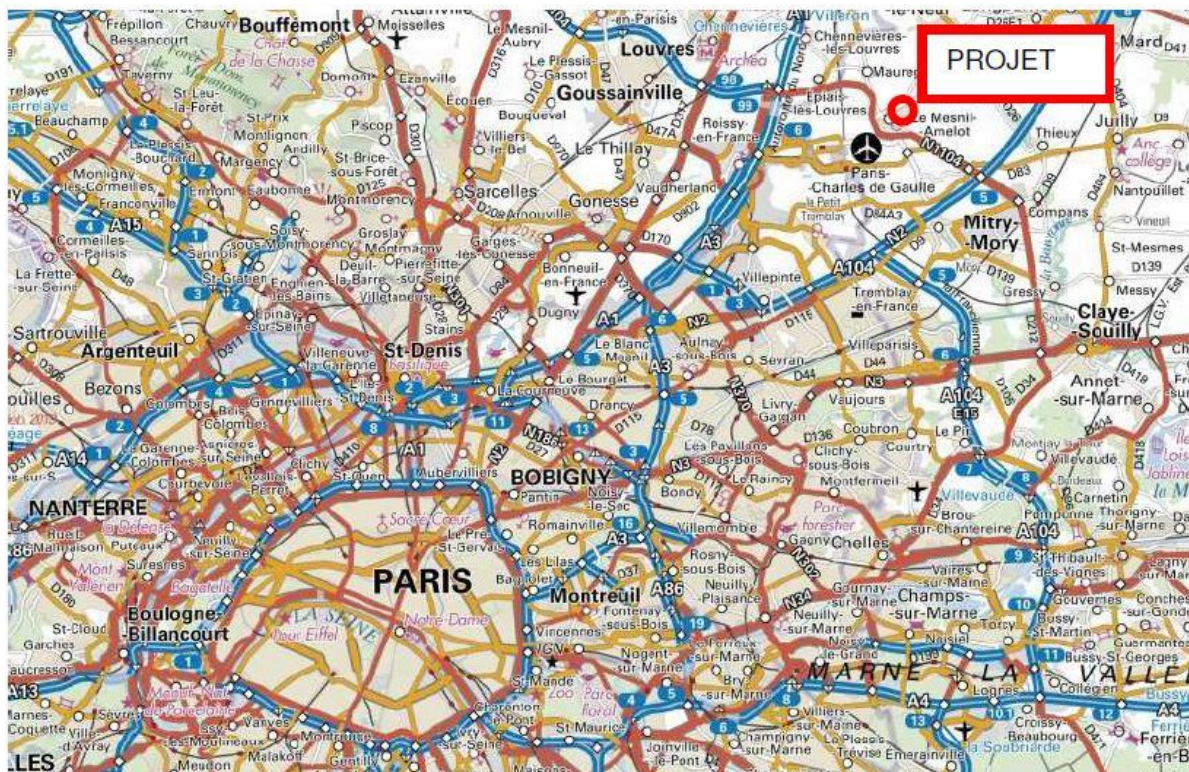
PROJET

Frépillon Chauvry Bouffémont Moisselles
Bessancourt
Taverny
Chât. de la Chaise
Louvres
Goussainville
Le Mesnil-Aubry
Le Plessis-Gassot
Chennevières-lès-Louvres
Mauregard
Epiais-lès-Louvres
Le Mesnil-Amelot
Mard
Juilly
Thieux
Anc. collège
Nantouillet
Roissy-en-France
Paris-Charles de Gaulle
Le Thillay
Vaudherland
Gonesse
Sarcelles
Arnouville
Ecouen
Bouqueval
Villiers-le-Bel
Domont
Ezanville
Beauchamp
St-Leu-la-Forêt
Le Plessis-Bouchard
Montigny-lès-Cormeilles
Franconville
St-Prix
Montlignon
Andilly
Margency
Piscop
St-Brice-sous-Forêt
Montmorency
Eaubonne
Ermont
Soisy-sous-Montmorency
Groslay
Montmagny
Deuil-la-Barre
Pierrefitte-sur-Seine
Garges-lès-Gonesse
Bonneuil-en-France
Villepinte
Tremblay-en-France
Mitry-Mory
Compans
St-Mesmes
Messy
Gressy
Claye-Souilly
Cormeilles-en-Parisis
Sannois
St-Gratien
Enghien-les-Bains
Villetaneuse
Stains
Dugny
La Frette-sur-Seine
Epinay-sur-Seine
Sartrouville
Argenteuil
Villeneuve-la-Garenne
St-Denis
Basilique
L'Île-St-Denis
Le Blanc-Mesnil
Aulnay-sous-Bois
Sevran
Villeparisis
Annet-sur-Marne
Bezons
Gennevilliers
Colombes
Bois-Colombes
La Courneuve
Le Bourget
Drancy
Livry-Gargan
Vaujours
Coubron
Courtry
Le Pin
La Garenne-Colombes
Asnières-sur-Seine
Clichy
Levallois-Perret
St-Ouen
Aubervilliers
BOBIGNY
Pantin
Noisy-le-Sec
Les Pavillons-sous-Bois
Le Raincy
Clichy-sous-Bois
Montfermeil
Villevaudé
Carnetin
Thorigny-sur-Marne
NANTERRE
La Défense
Courbevoie
Neuilly-sur-Seine
Puteaux
Rueil-Malmaison
Suresnes
Mont Valérien
Bagatelle
Sacré Cœur
Le Pré-St-Gervais
Romainville
Bondy
Villemomble
Parc forestier
Gagny
Chelles
Brou-sur-Chantereine
Pomponne
Villevaudé
PARIS
Les Lilas
Bagnolet
Montreuil
Rosny-sous-Bois
Neuilly-Plaisance
Fontenay-sous-Bois
Vaires-sur-Marne
St-Thibault-des-Vignes
Gouvernes
Conches-sur-Gondoire
Boulogne-Billancourt
St-Cloud
Garches
Vaucresson
Tour Eiffel
LA SEINE
Notre-Dame
Vincennes
Nogent-sur-Marne
Le Perreux-sur-Marne
Neuilly-sur-Marne
Gournay-sur-Marne
Champs-sur-Marne
Noisiel
Torcy
Bussy-St-Martin
Bussy-St-Georges
Guermantes
Lognes
Collégien
MARNE LA VALLÉE
St-Mandé
Zoo
Parc floral
Bry-sur-Marne
Villiers-sur-Marne
Le Plessis-Trévise
Croissy-Beaubourg
Emerainville
La Soubriarde
Ferrières-en-Brie
Bussy
Marnes-la-Coquette
Sèvres
Ville-d'Avray
Manuf. Nat. de Porcelaine
Issy-les-Moulineaux
Vanves
Malakoff
Montrouge
Gentilly
Charenton-le-Pont
St-Maurice
Joinville-le-Pont
Champigny-sur-Marne
Meudon
VERSAILLES
A1 A3 A4 A13 A14 A15 A86 A104 N2 N3 N104 N186 N302 N34 N370 D170 D139 D212 E15